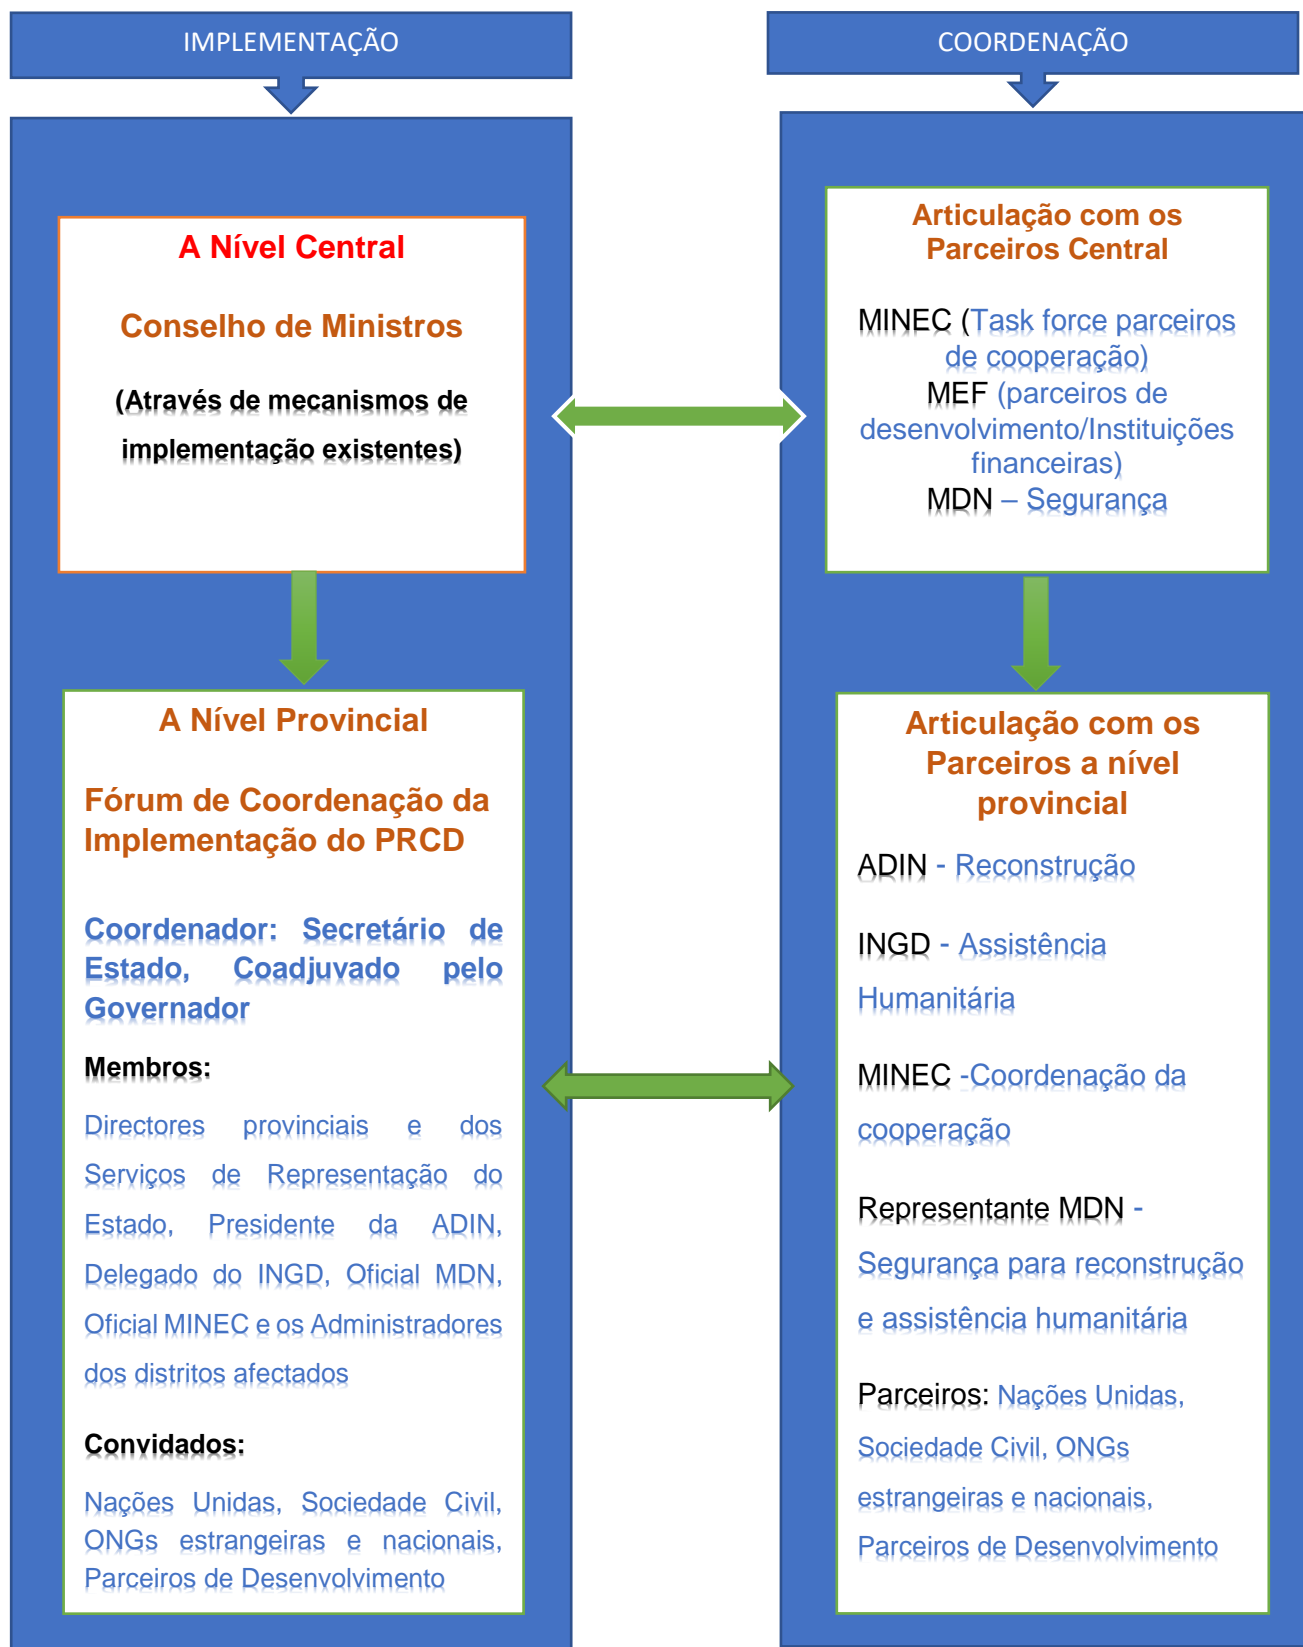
IMPLEMENTAÇÃO

A Nível Central

Conselho de Ministros

(Através de mecanismos de implementação existentes)

A Nível Provincial

Fórum de Coordenação da Implementação do PRCD

Coordenador: Secretário de Estado, Coadjuvado pelo Governador

Membros:

Directores provinciais e dos Serviços de Representação do Estado, Presidente da ADIN, Delegado do INGD, Oficial MDN, Oficial MINEC e os Administradores dos distritos afectados

Convidados:

Nações Unidas, Sociedade Civil, ONGs estrangeiras e nacionais, Parceiros de Desenvolvimento

COORDENAÇÃO

Articulação com os Parceiros Central

MINEC (Task force parceiros de cooperação)
MEF (parceiros de desenvolvimento/Instituições financeiras)
MDN – Segurança

Articulação com os Parceiros a nível provincial

ADIN - Reconstrução

INGD - Assistência Humanitária

MINEC -Coordenação da cooperação

Representante MDN - Segurança para reconstrução e assistência humanitária

Parceiros: Nações Unidas, Sociedade Civil, ONGs estrangeiras e nacionais, Parceiros de Desenvolvimento